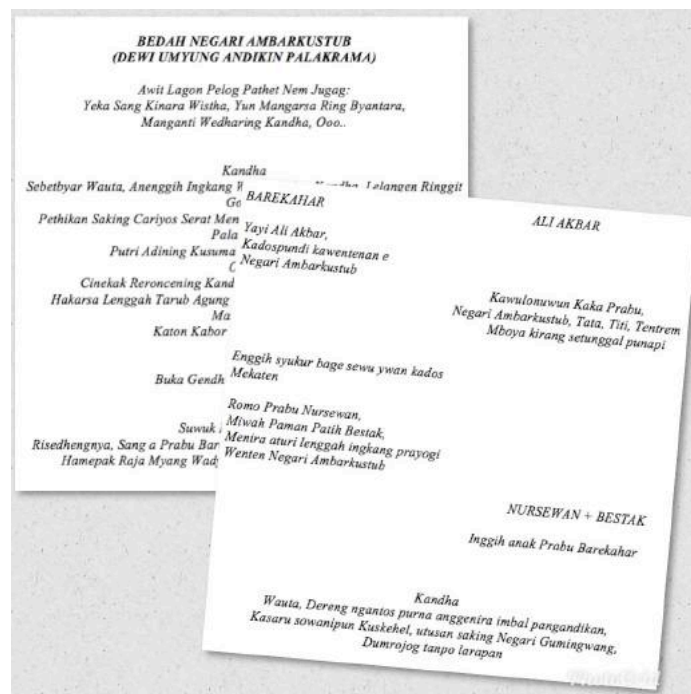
BEDAH NEGARI AMBARKUSTUB
(DEWI UMYUNG ANDIKIN PALAKRAMA)

Awit Lagon Pelog Pathet Nem Jugag:
Yeka Sang Kinara Wistha, Yun Mangarsa Ring Byantara,
Manganti Wedharing Kandha, Ooo..

Kandha
Sebetbyar Wauta, Anenggih Ingkang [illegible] Kandha, Lelangen Ringgit
Go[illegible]
Pethikan Saking Cariyos Serat Men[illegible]
Pala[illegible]
Putri Adining Kusuma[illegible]
C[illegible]
Cinekak Reroncening Kand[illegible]
Hakarsa Lenggah Tarub Agung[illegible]
Ma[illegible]
Katon Kabor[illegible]

Buka Gendh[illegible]

Suwuk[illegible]
Risedhengnya, Sang a Prabu Bar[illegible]
Hamepak Raja Myang Wad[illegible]

BAREKAHAR

Yayi Ali Akbar,
Kadospundi kawentenan e
Negari Ambarkustub

ALI AKBAR

Kawulonuwun Kaka Prabu,
Negari Ambarkustub, Tata, Titi, Tentrem
Mboya kirang setunggal punapi

Enggih syukur bage sewu ywan kados
Mekaten

Romo Prabu Nursewan,
Miwah Paman Patih Bestak,
Menira aturi lenggah ingkang prayogi
Wenten Negari Ambarkustub

NURSEWAN + BESTAK

Inggih anak Prabu Barekahar

Kandha
Wauta, Dereng ngantos purna anggenira imbal pangandikan,
Kasaru sowanipun Kuskehel, utusan saking Negari Gumingwang,
Dumrojog tanpo larapan